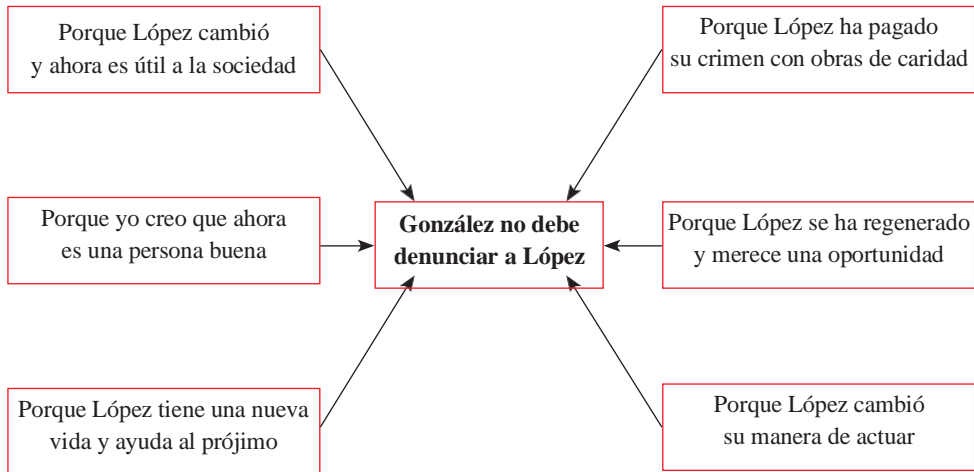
Porque López cambió y ahora es útil a la sociedad

Porque López ha pagado su crimen con obras de caridad

Porque yo creo que ahora es una persona buena

**González no debe denunciar a López**

Porque López se ha regenerado y merece una oportunidad

Porque López tiene una nueva vida y ayuda al prójimo

Porque López cambió su manera de actuar